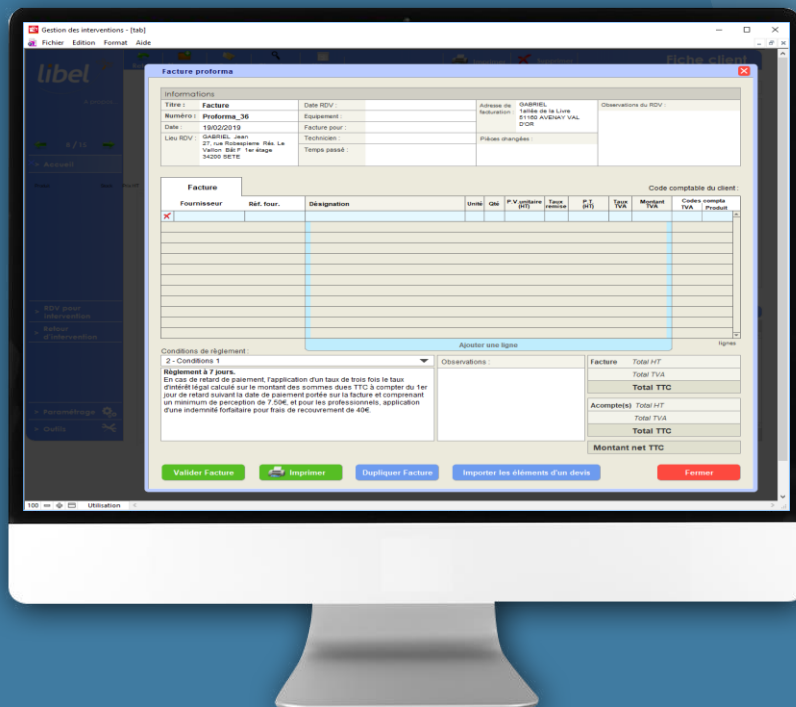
Gestion des interventions - [tab]

Fichier Edition Format Aide

libel

Fiche client

Facture proforma

Informations

Titre : Facture
Numéro : Proforma_36
Date : 19/02/2019
Lieu RDV : GABRIEL Jean 27, rue Robespierre Rés. Le Vallon Bât F 1er étage 34200 SETE

Date RDV :
Equipement :
Facture pour :
Technicien :
Temps passé :

Adresse de facturation : GABRIEL 1allée de la Livre 51160 AVENAY VAL D'OR

Pièces changées :

Observations du RDV :

Facture

Code comptable du client :

| Fournisseur | Réf. four. | Désignation | Unité | Qté | P.V.unitaire (HT) | Taux remise | P.T. (HT) | Taux TVA | Montant TVA | Codes compta TVA | Produit |
|---|---|---|---|---|---|---|---|---|---|---|---|

Ajouter une ligne

lignes

Conditions de règlement :
2 - Conditions 1

Règlement à 7 jours.
En cas de retard de paiement, l'application d'un taux de trois fois le taux d'intérêt légal calculé sur le montant des sommes dues TTC à compter du 1er jour de retard suivant la date de paiement portée sur la facture et comprenant un minimum de perception de 7.50€, et pour les professionnels, application d'une indemnité forfaitaire pour frais de recouvrement de 40€.

Observations :

Facture Total HT
Total TVA
Total TTC

Acompte(s) Total HT
Total TVA
Total TTC

Montant net TTC

Valider Facture
Imprimer
Dupliquer Facture
Importer les éléments d'un devis
Fermer

Accueil
RDV pour intervention
Retour d'intervention
Paramétrage
Outils

100 Utilisation